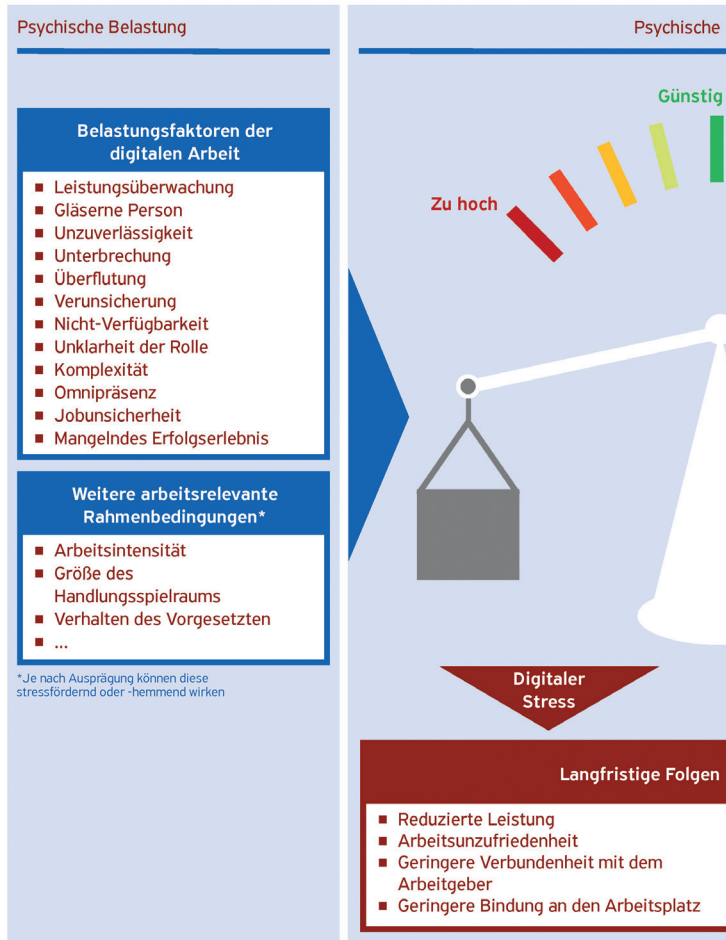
Psychische Belastung

Belastungsfaktoren der digitalen Arbeit

- Leistungsüberwachung
- Gläserne Person
- Unzuverlässigkeit
- Unterbrechung
- Überflutung
- Verunsicherung
- Nicht-Verfügbarkeit
- Unklarheit der Rolle
- Komplexität
- Omnipräsenz
- Jobunsicherheit
- Mangelndes Erfolgserlebnis

Weitere arbeitsrelevante Rahmenbedingungen*

- Arbeitsintensität
- Größe des Handlungsspielraums
- Verhalten des Vorgesetzten
- ...

*Je nach Ausprägung können diese stressfördernd oder -hemmend wirken

Psychische

Günstig

Zu hoch

Digitaler Stress

Langfristige Folgen

- Reduzierte Leistung
- Arbeitsunzufriedenheit
- Geringere Verbundenheit mit dem Arbeitgeber
- Geringere Bindung an den Arbeitsplatz